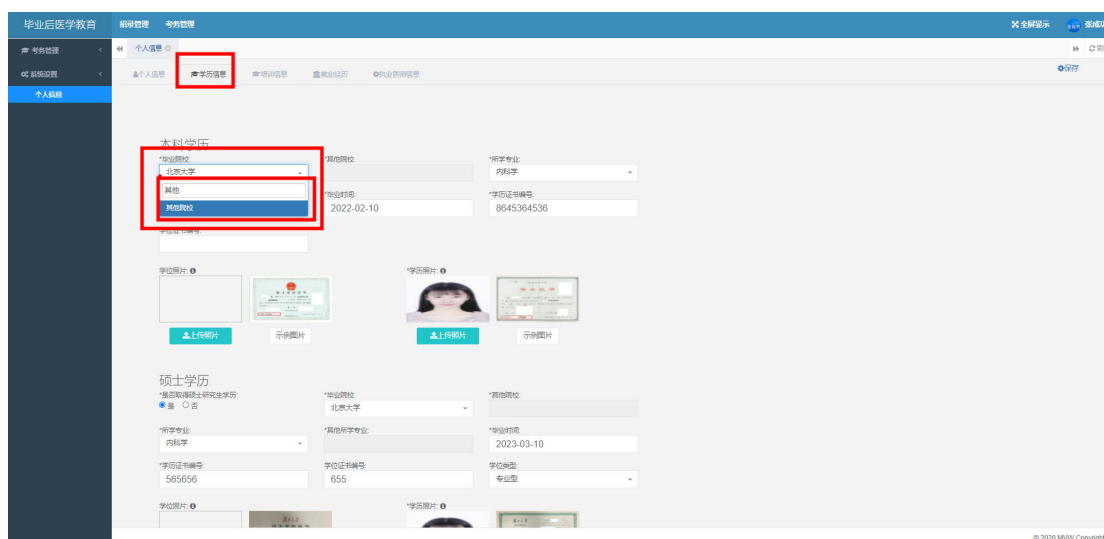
毕业后医学教育 招录管理 考务管理 全屏显示 张成

考务管理
系统设置
个人信息

个人信息

个人信息 学历信息 培训信息 就业经历 执业医师信息

保存

本科学历

*毕业院校: 北京大学
其他
其他院校

*其他院校:

*所学专业: 内科学

*毕业时间: 2022-02-10

*学历证书编号: 8645364536

学位证书编号:

学位照片:

上传照片 示例图片

*学历照片:

上传照片 示例图片

硕士学历

*是否取得硕士研究生学历: 是 否

*毕业院校: 北京大学

*其他院校:

*所学专业: 内科学

*其他所学专业:

*毕业时间: 2023-03-10

*学历证书编号: 565656

学位证书编号: 655

学位类型: 专业型

学位照片:

*学历照片:

© 2020 MVW Copyright